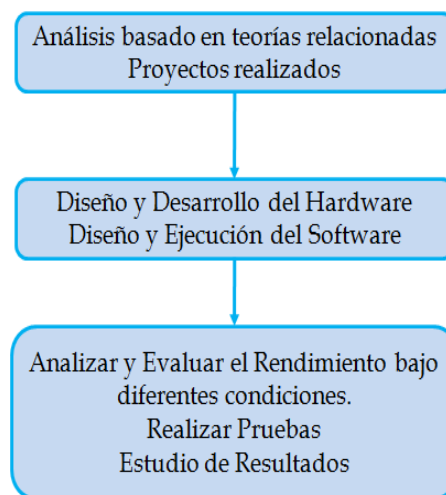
Análisis basado en teorías relacionadas
Proyectos realizados

Diseño y Desarrollo del Hardware
Diseño y Ejecución del Software

Analizar y Evaluar el Rendimiento bajo diferentes condiciones.
Realizar Pruebas
Estudio de Resultados